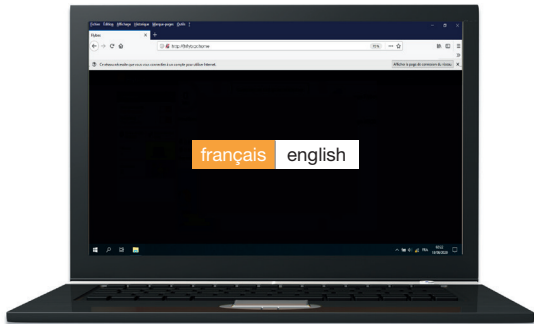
Fichier Édition Affichage Historique Marque-pages Outils ?

Fisheo

http://fisheo.cc/home

Ce réseau nécessite que vous vous connectiez à un compte pour utiliser Internet.

Afficher la page de connexion du réseau

français english

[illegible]